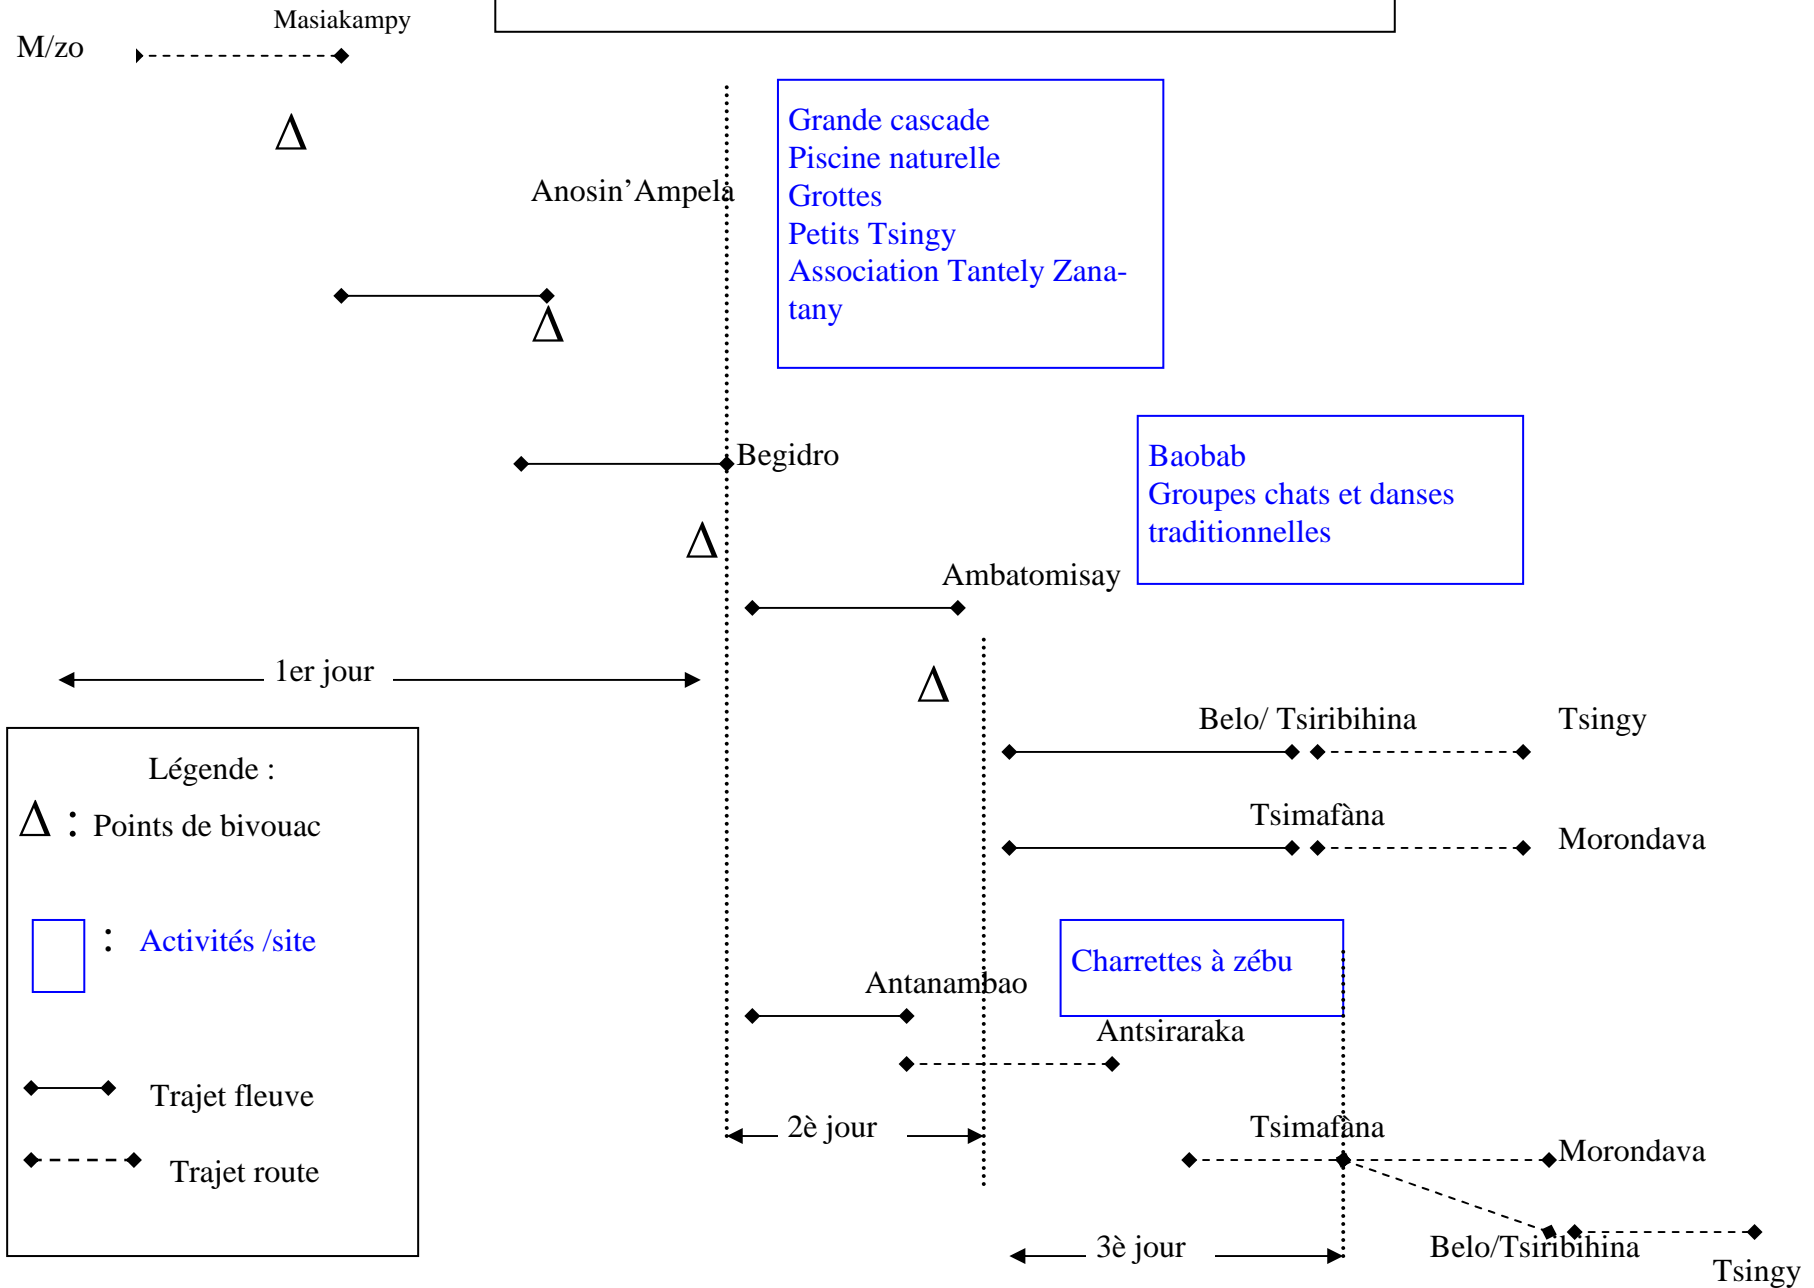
Masiakampy
M/zo

Grande cascade
Piscine naturelle
Grottes
Petits Tsingy
Association Tantely Zanatany

Anosin'Ampela

Begidro

Baobab
Groupes chats et danses traditionnelles

Ambatomisay

1er jour

Belo/ Tsiribihina
Tsingy

Tsimafàna
Morondava

Légende :
Δ : Points de bivouac
: Activités /site
Trajet fleuve
Trajet route

Charrettes à zébu

Antanambao
Antsiraraka

2è jour

Tsimafàna
Morondava

3è jour

Belo/Tsiribihina
Tsingy